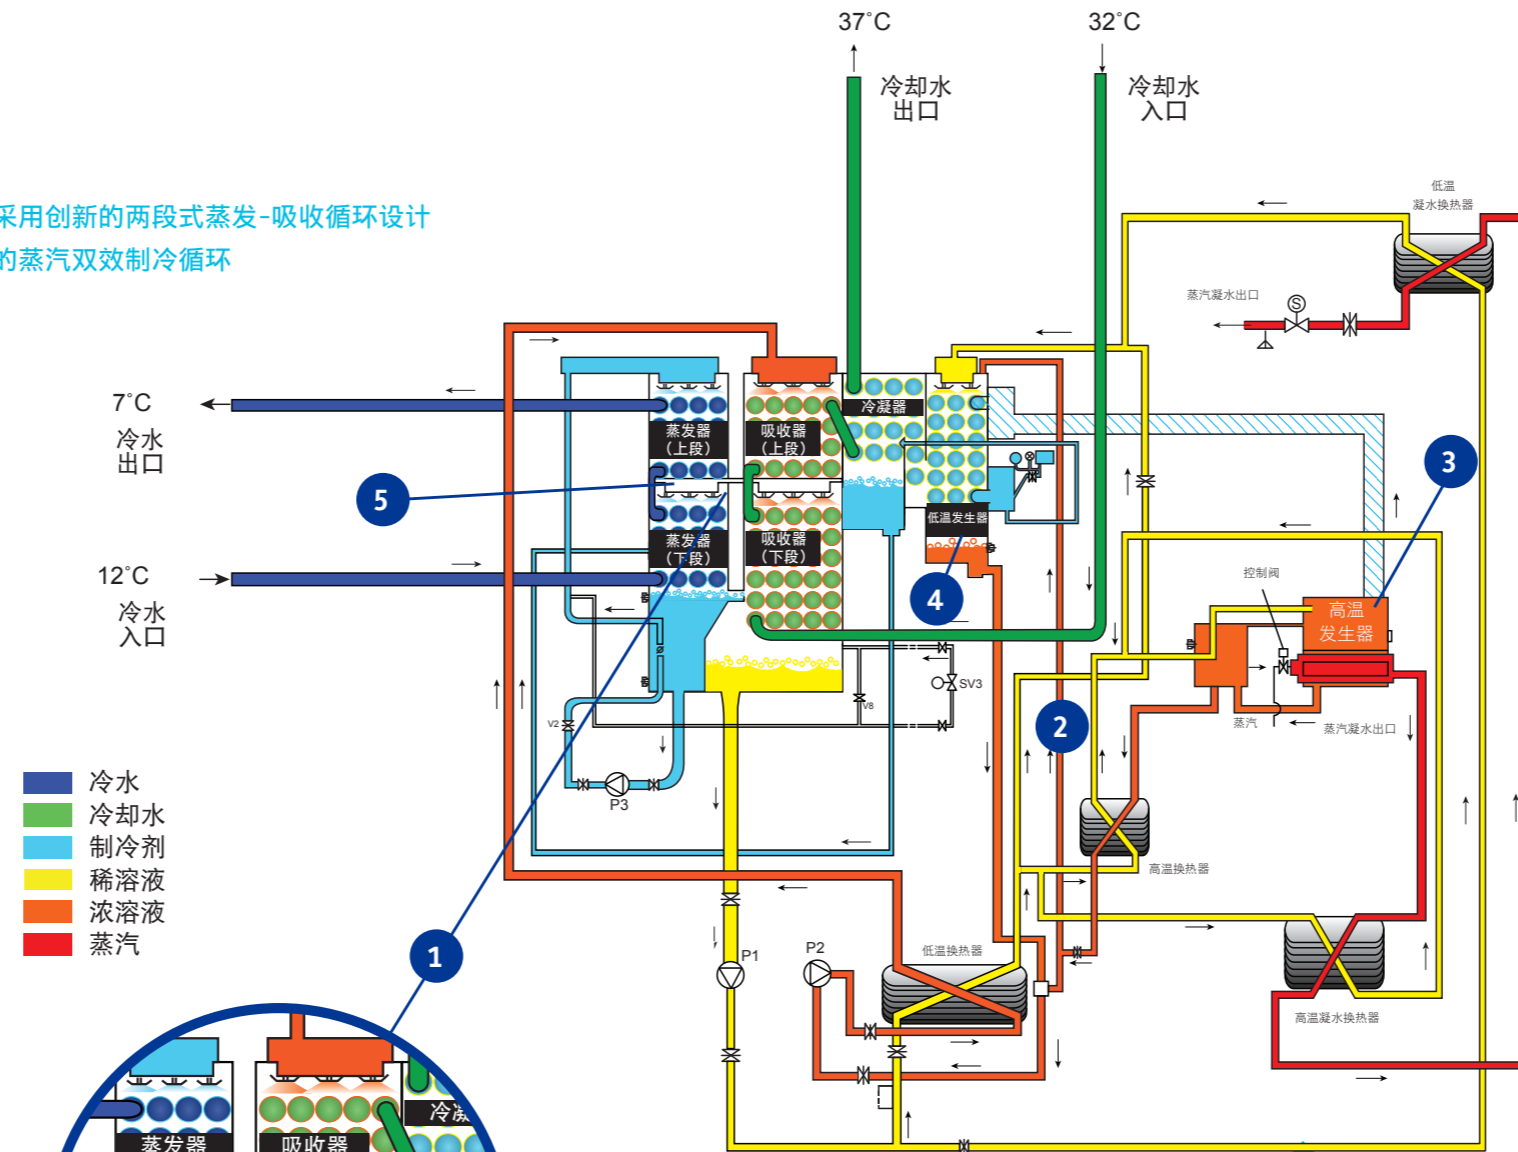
37˚C
冷却水
出口

32˚C
冷却水
入口

采用创新的两段式蒸发-吸收循环设计
的蒸汽双效制冷循环

低温
凝水换热器

蒸汽凝水出口

7˚C
冷水
出口

冷凝器
蒸发器
(上段)
吸收器
(上段)

5

低温发生器

3

蒸发器
(下段)
吸收器
(下段)

12˚C
冷水
入口

4

控制阀

高温
发生器

SV3

V8

V2

2

蒸汽

蒸汽凝水出口

P3

冷水
冷却水
制冷剂
稀溶液
浓溶液
蒸汽

高温换热器

1

P1

P2

低温换热器

高温凝水换热器

蒸发器
吸收器
冷凝